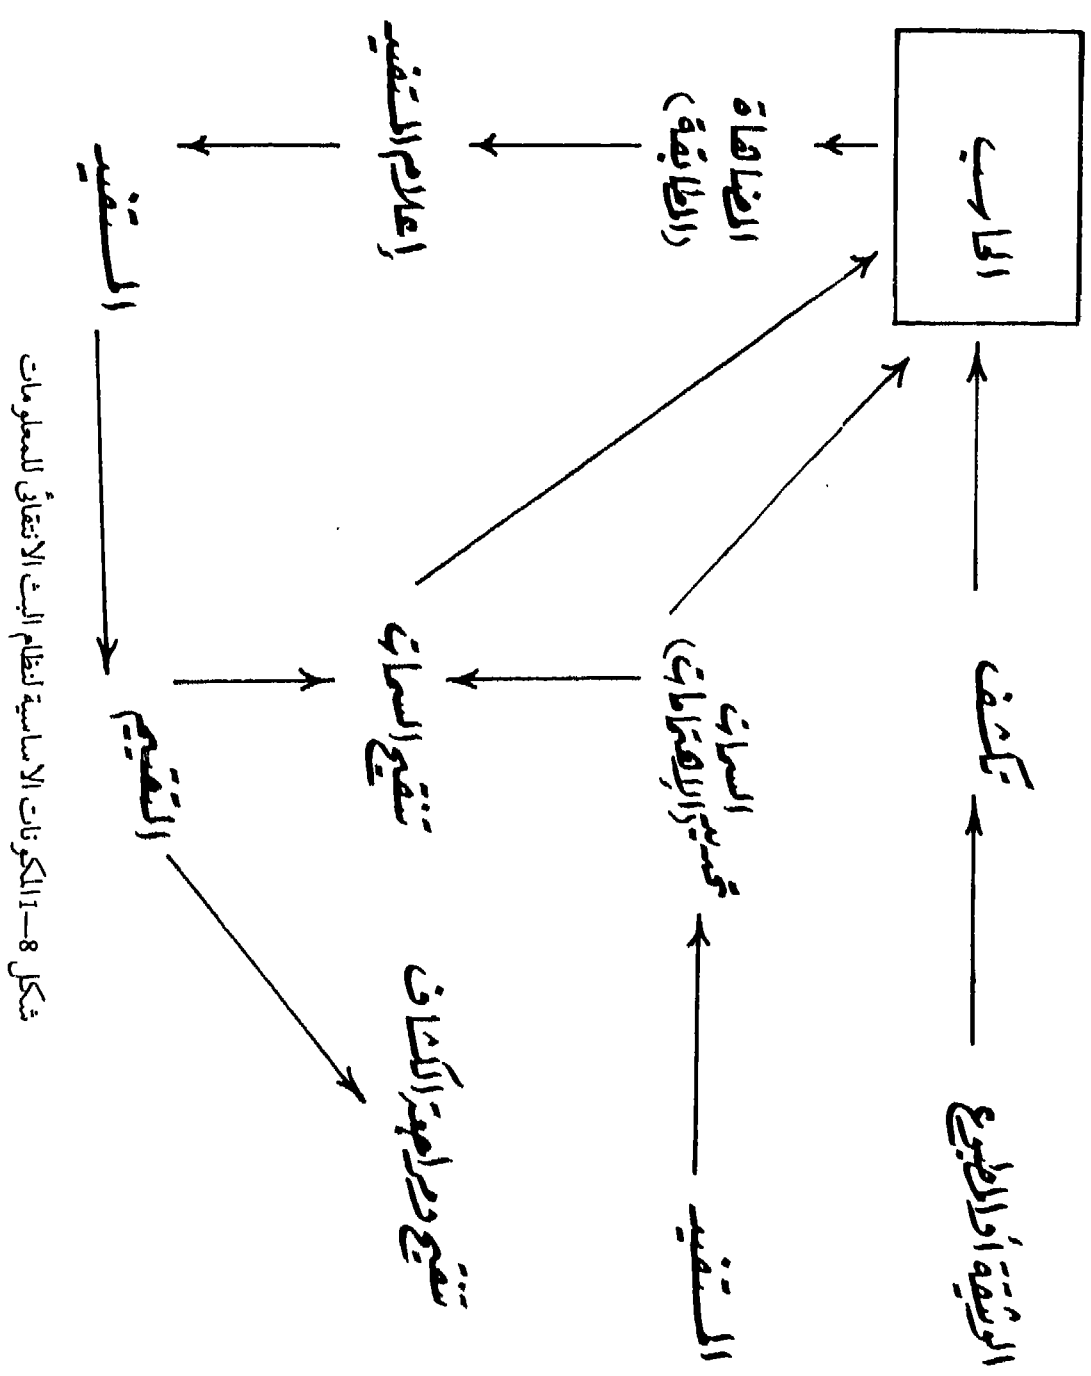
الوثيقة أو المطبوع

تكشيف

الحاسب

المستفيد

تحديد السمات (الاهتمامات)

تنقيح السمات

المطابقة (المقارنة)

إعلام المستفيد

التقييم

تنقيح أو تعديل الكشاف

المستفيد

شكل 8–11 المكونات الأساسية لنظام البث الانتقائي للمعلومات